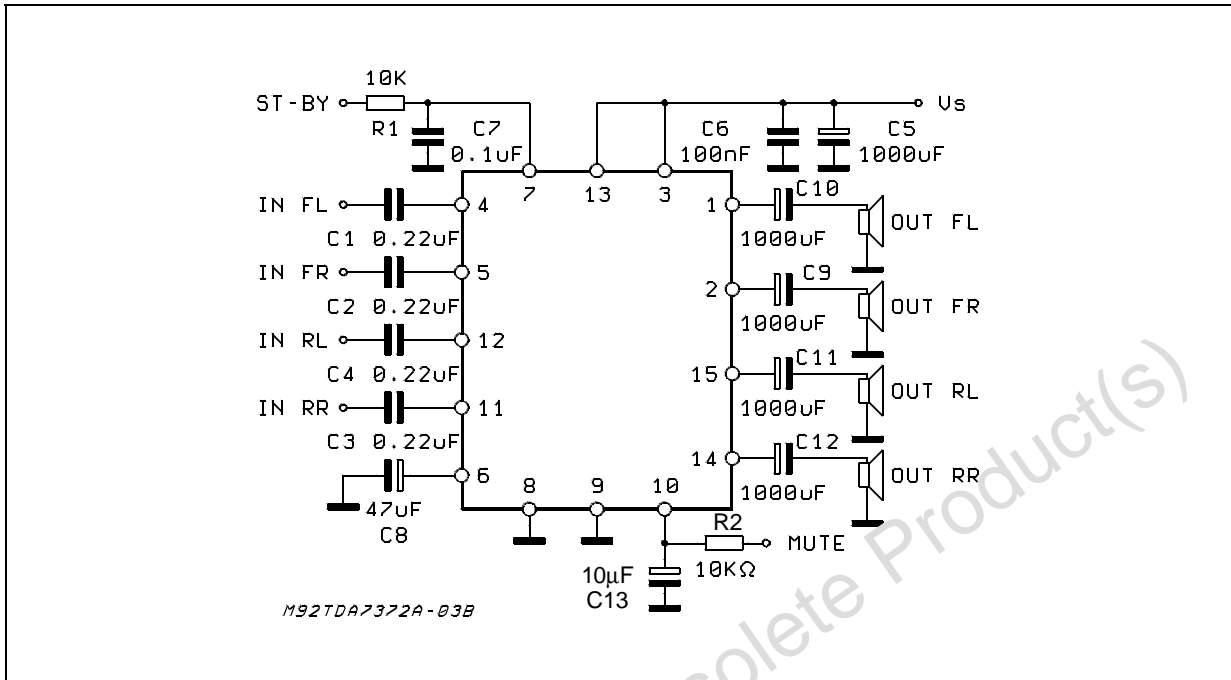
ST-BY
10K
R1
C7
0.1uF
7
13
3
C6
100nF
C5
1000uF
Vs
IN FL
4
C1 0.22uF
IN FR
5
C2 0.22uF
IN RL
12
C4 0.22uF
IN RR
11
C3 0.22uF
6
47uF
C8
8
9
10
1
C10
1000uF
OUT FL
2
C9
1000uF
OUT FR
15
C11
1000uF
OUT RL
14
C12
1000uF
OUT RR
R2
$10K\Omega$
MUTE
$10\mu F$
C13
M92TDA7372A-03B
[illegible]olete Product(s)